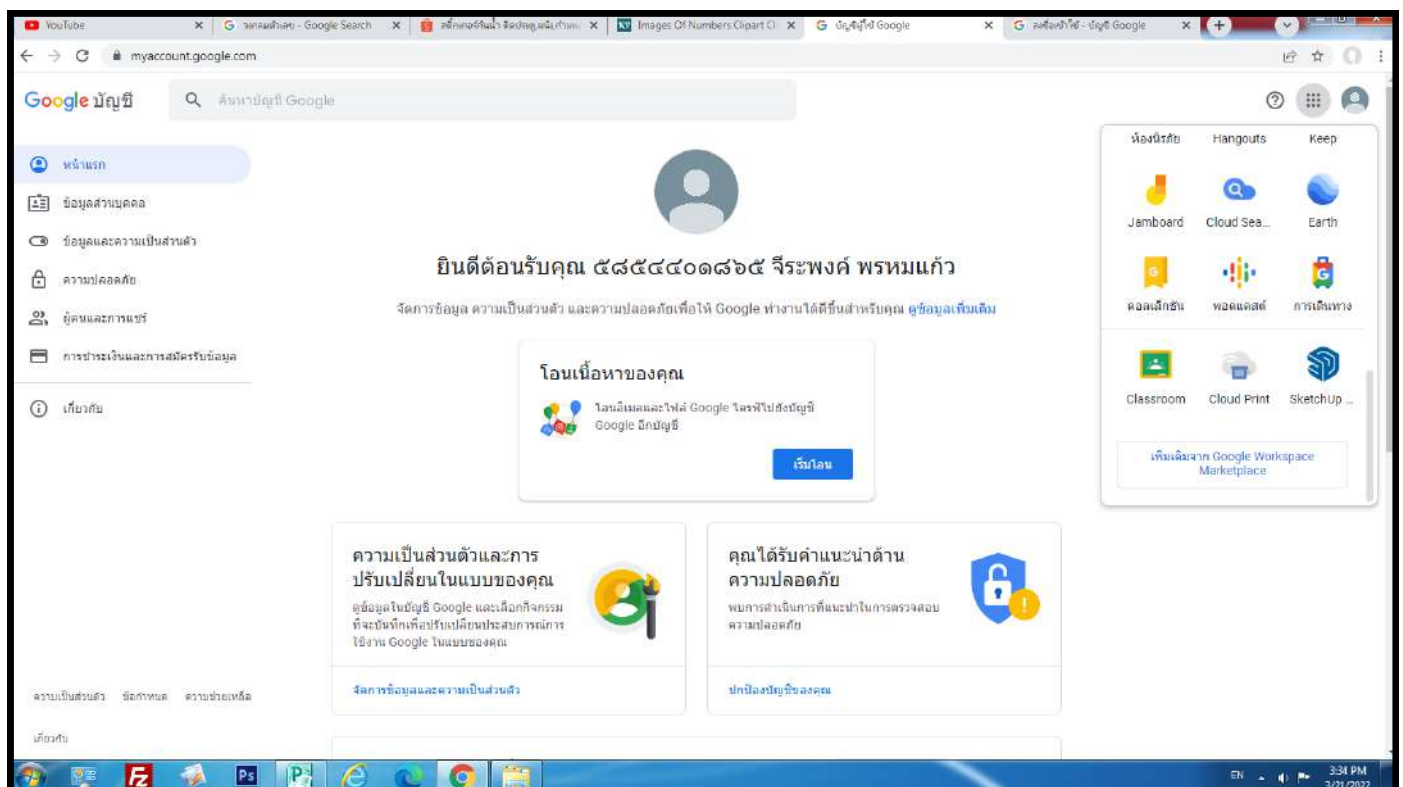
YouTube | วงกลมสีแดง - Google Search | สติ๊กเกอร์กันน้ำ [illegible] | Images Of Numbers Clipart Cl | บัญชีผู้ใช้ Google | ลงชื่อเข้าใช้ - บัญชี Google

myaccount.google.com

Google บัญชี

ค้นหาบัญชี Google

หน้าแรก
ข้อมูลส่วนบุคคล
ข้อมูลและความเป็นส่วนตัว
ความปลอดภัย
ผู้คนและการแชร์
การชำระเงินและการสมัครรับข้อมูล
เกี่ยวกับ

ยินดีต้อนรับคุณ ๕๘๕๔๘๐๑๘๖๕ จีระพงศ์ พรหมแก้ว

จัดการข้อมูล ความเป็นส่วนตัว และความปลอดภัยเพื่อให้ Google ทำงานได้ดีขึ้นสำหรับคุณ ดูข้อมูลเพิ่มเติม

โอนเนื้อหาของคุณ

โอนอีเมลและไฟล์ Google ไดรฟ์ไปยังบัญชี Google อีกบัญชี

เริ่มโอน

ความเป็นส่วนตัวและการปรับเปลี่ยนในแบบของคุณ

ดูข้อมูลในบัญชี Google และเลือกกิจกรรมที่จะบันทึกเพื่อปรับเปลี่ยนประสบการณ์การใช้งาน Google ในแบบของคุณ

จัดการข้อมูลและความเป็นส่วนตัว

คุณได้รับคำแนะนำด้านความปลอดภัย

พบการดำเนินการที่แนะนำในการตรวจสอบความปลอดภัย

ปกป้องบัญชีของคุณ

ห้องนิรภัย Hangouts Keep
Jamboard Cloud Sea... Earth
คอลเล็กชัน พอดแคสต์ การเดินทาง
Classroom Cloud Print SketchUp ...

เพิ่มเติมจาก Google Workspace Marketplace

ความเป็นส่วนตัว ข้อกำหนด ความช่วยเหลือ เกี่ยวกับ

EN 3:34 PM 3/21/2022